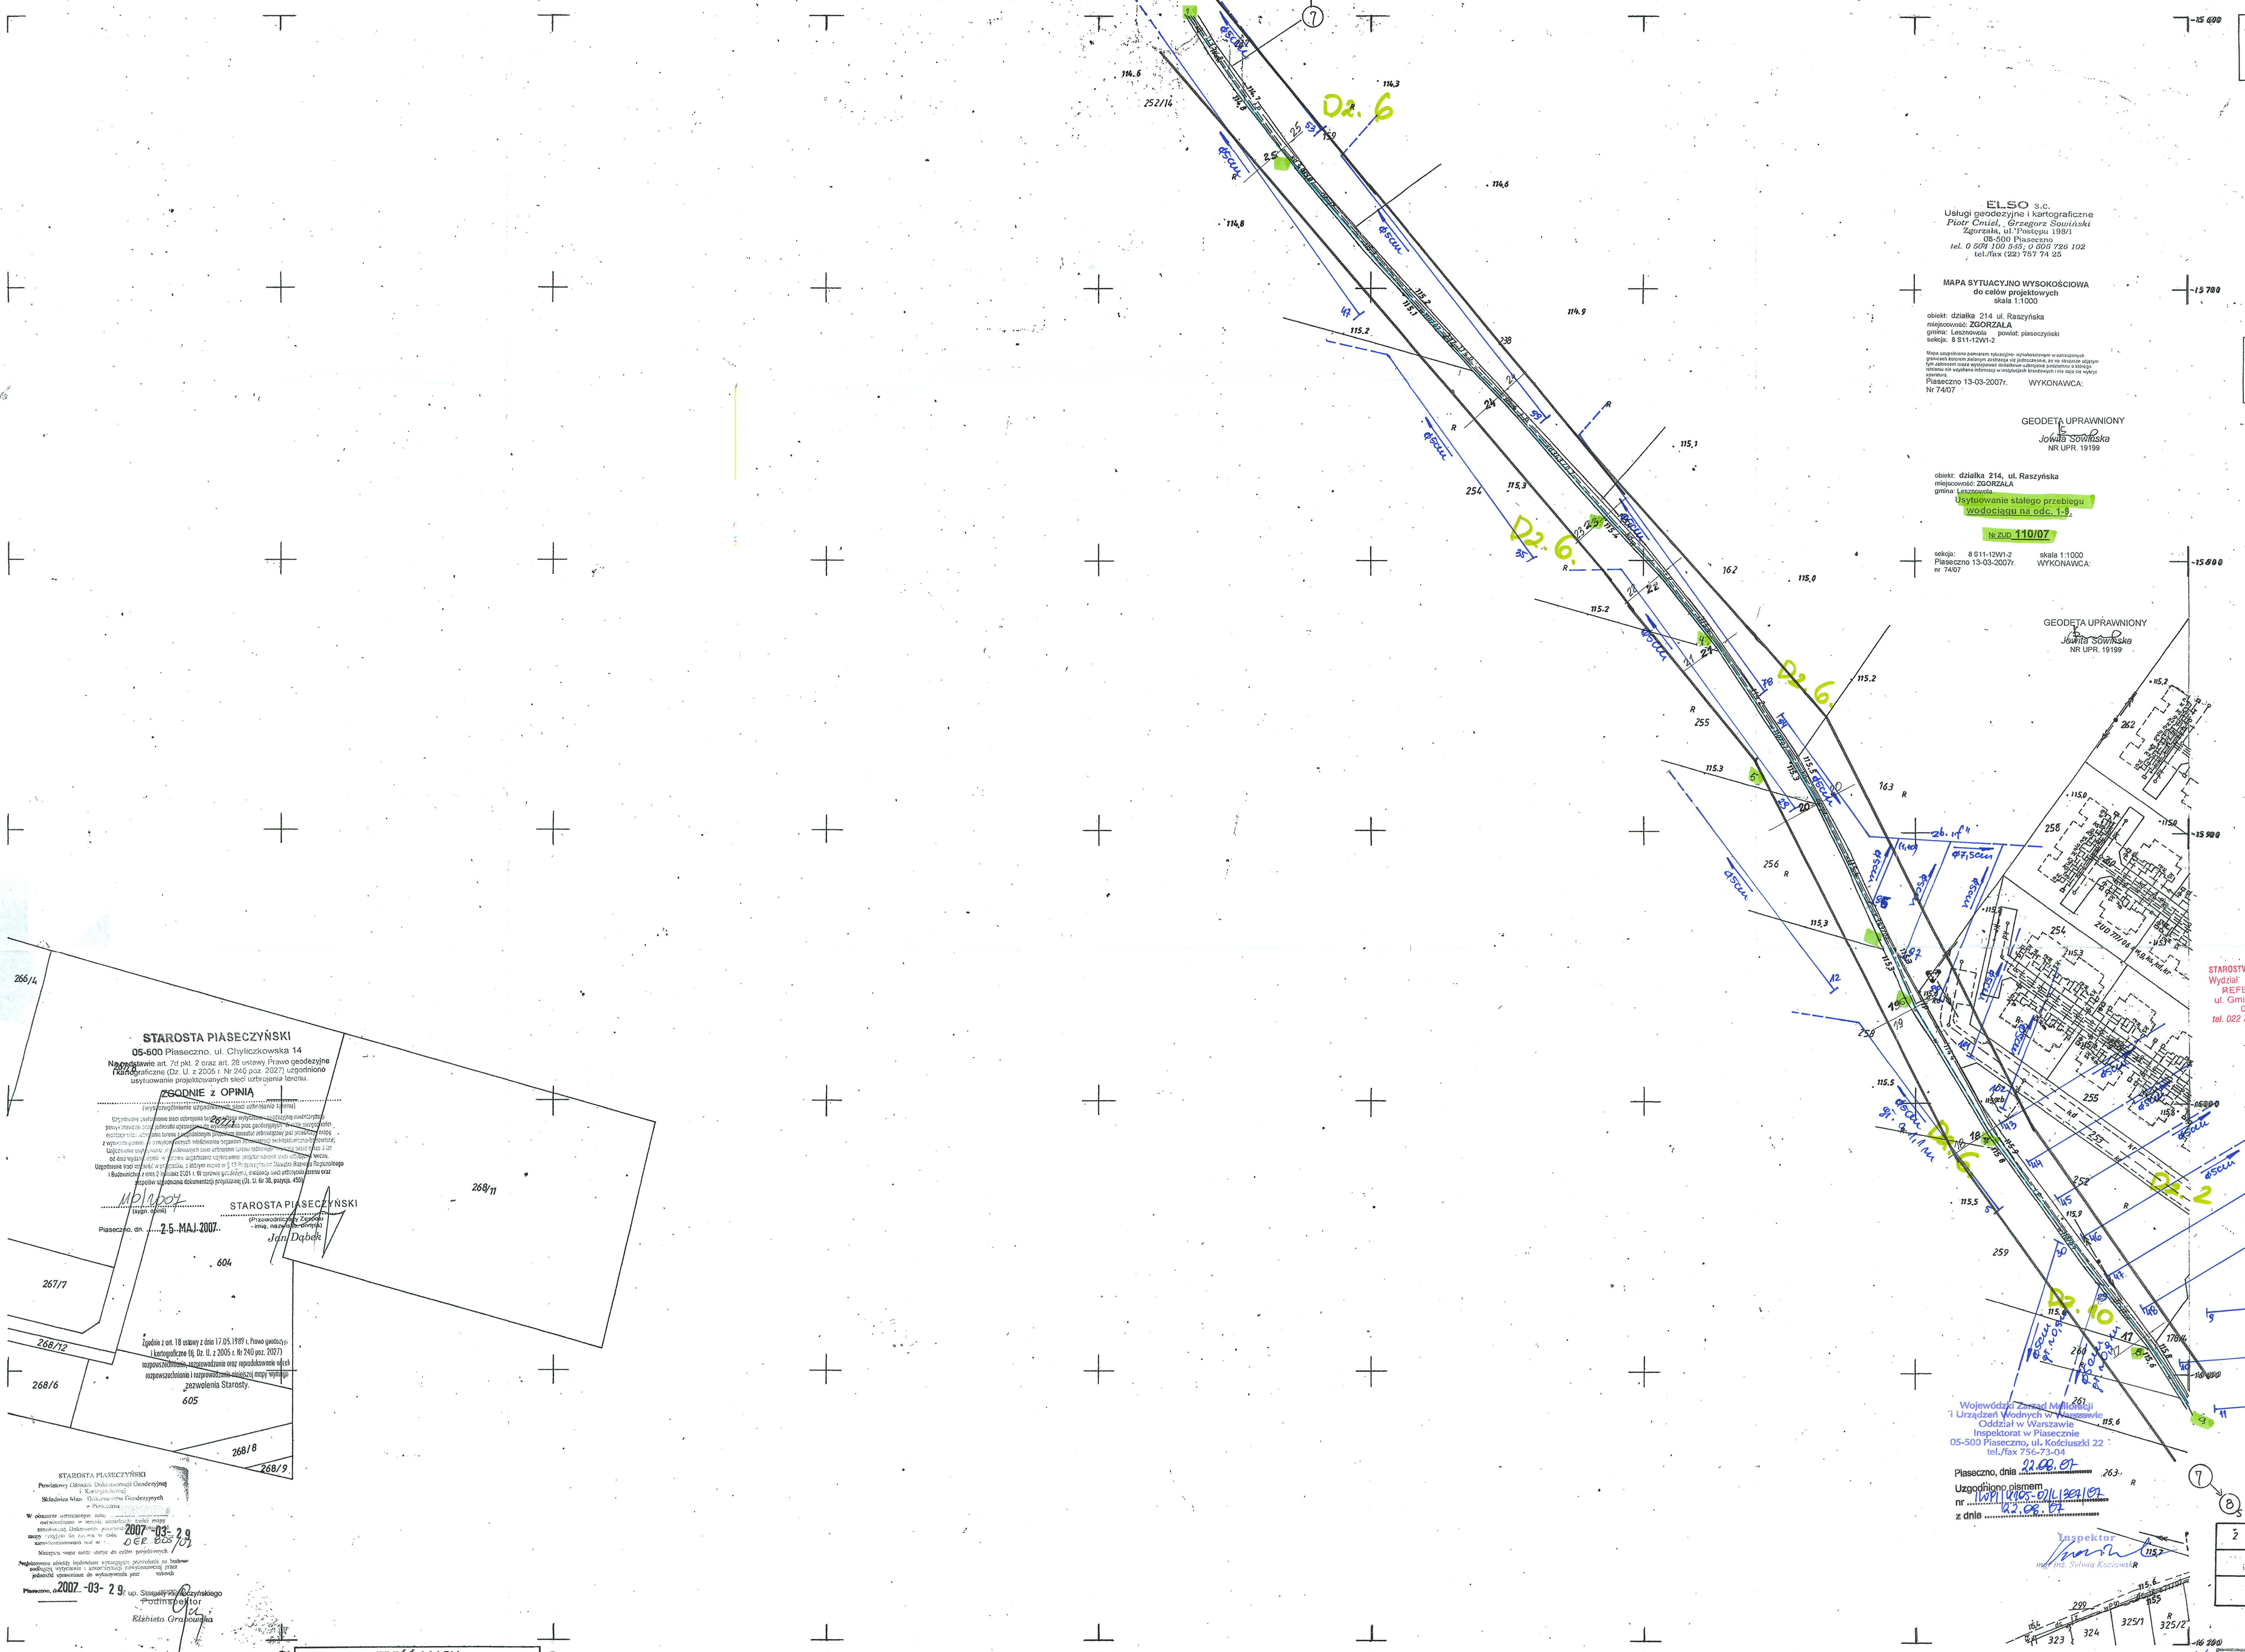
ELSO s.c.
Usługi geodezyjne i kartograficzne
Piotr Cmiel, Grzegorz Sowiński
Zgorzała, ul. Postępu 19B/1
05-500 Piaseczno
tel. 0 501 100 545; 0 606 726 102
tel./fax (22) 757 74 25

MAPA SYTUACYJNO WYSOKOŚCIOWA
do celów projektowych
skala 1:1000

obiekt: działka 214 ul. Raszyńska
miejscowość: ZGORZAŁA
gmina: Lesznowola powiat: piaseczyński
sekcja: 8 S11-12W1-2

Piaseczno 13-03-2007r. WYKONAWCA:
Nr 74/07

GEODETA UPRAWNIONY
Jowita Sowińska
NR UPR. 19199

obiekt: działka 214, ul. Raszyńska
miejscowość: ZGORZAŁA
gmina: Lesznowola
Usytuowanie stałego przebiegu wodociągu na odc. 1-9.

Nr ZUD 110/07

sekcja: 8 S11-12W1-2 skala 1:1000
Piaseczno 13-03-2007r. WYKONAWCA:
nr 74/07

GEODETA UPRAWNIONY
Jowita Sowińska
NR UPR. 19199

STAROSTA PIASECZYŃSKI
05-500 Piaseczno, ul. Chyliczkowska 14
Na podstawie art. 7d pkt. 2 oraz art. 28 ustawy Prawo geodezyjne i kartograficzne (Dz. U. z 2005 r. Nr 240 poz. 2027) uzgodniono usytuowanie projektowanych sieci uzbrojenia terenu.
ZGODNIE z OPINIĄ
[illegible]
110/2007
STAROSTA PIASECZYŃSKI
Piaseczno, dn. 25 MAJ 2007
Jan Dąbek

Zgodnie z art. 18 ustawy z dnia 17.05.1989 r. Prawo geodezyjne i kartograficzne (Dz. U. z 2005 r. Nr 240 poz. 2027) rozpowszechnianie, rozpowszechnianie oraz reprodukowanie wszelkich mapy wymaga zezwolenia Starosty.

STAROSTA PIASECZYŃSKI
Powiatowy Ośrodek Dokumentacji Geodezyjnej i Kartograficznej
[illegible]
2007-03-29
GEP 803/07
Piaseczno, dn. 2007-03-29 z up. Starosty Piaseczyńskiego
Podinspektor
Elżbieta Grabowska

Wojewódzki Zarząd Melioracji i Urządzeń Wodnych w Warszawie
Oddział w Warszawie
Inspektorat w Piasecznie
05-500 Piaseczno, ul. Kościuszki 22
tel./fax 756-73-04
Piaseczno, dnia 22.08.07
Uzgodniono pismem
nr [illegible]
z dnia 22.08.07
Inspektor
mgr inż. Sylwia Kozłowska

STAROSTW
Wydział
REFE
ul. Gmi
tel. 022

Dz. 6
Dz. 6.
Dz. 6
Dz. 6
Dz. 2
Dz. 10
ZUD 77/06

266/4
267/8
268/11
267/7
268/12
268/6
268/8
268/9
604
605
252/14
254
255
256
258
259
260
261
262
263
162
163
178/4
299
323
324
325/1
325/2
114.6
114.3
114.6
114.8
114.9
115.2
115.1
115.3
115.0
115.5
115.6
15 600
15 700
15 800
15 900
16 000
16 100
16 200